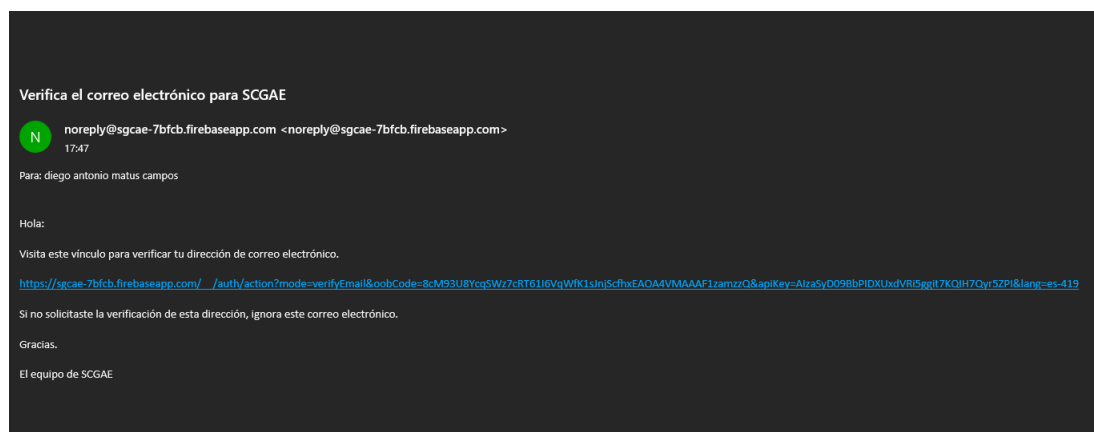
Verifica el correo electrónico para SCGAE

N

noreply@sgcae-7bfcb.firebaseapp.com <noreply@sgcae-7bfcb.firebaseapp.com>
17:47

Para: diego antonio matus campos

Hola:

Visita este vínculo para verificar tu dirección de correo electrónico.

https://sgcae-7bfcb.firebaseapp.com/__/auth/action?mode=verifyEmail&oobCode=8cM93U8YcqSWz7cRT61I6VqWfK1sJnjScfhxEAOA4VMAAAF1zamzzQ&apiKey=AIzaSyD09BbPIDXUxdVRi5ggit7KQIH7Qyr5ZPI&lang=es-419

Si no solicitaste la verificación de esta dirección, ignora este correo electrónico.

Gracias.

El equipo de SCGAE